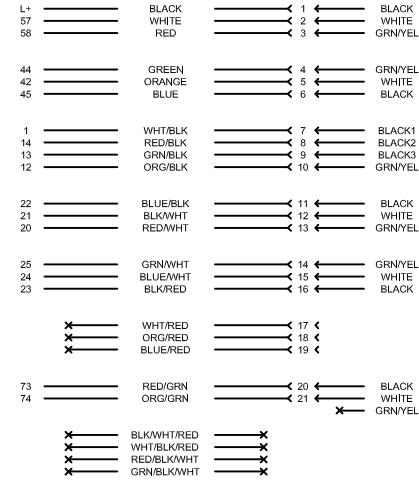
L+ BLACK 1 BLACK
57 WHITE 2 WHITE
58 RED 3 GRN/YEL

44 GREEN 4 GRN/YEL
42 ORANGE 5 WHITE
45 BLUE 6 BLACK

1 WHT/BLK 7 BLACK1
14 RED/BLK 8 BLACK2
13 GRN/BLK 9 BLACK3
12 ORG/BLK 10 GRN/YEL

22 BLUE/BLK 11 BLACK
21 BLK/WHT 12 WHITE
20 RED/WHT 13 GRN/YEL

25 GRN/WHT 14 GRN/YEL
24 BLUE/WHT 15 WHITE
23 BLK/RED 16 BLACK

WHT/RED 17
ORG/RED 18
BLUE/RED 19

73 RED/GRN 20 BLACK
74 ORG/GRN 21 WHITE
GRN/YEL

BLK/WHT/RED
WHT/BLK/RED
RED/BLK/WHT
GRN/BLK/WHT